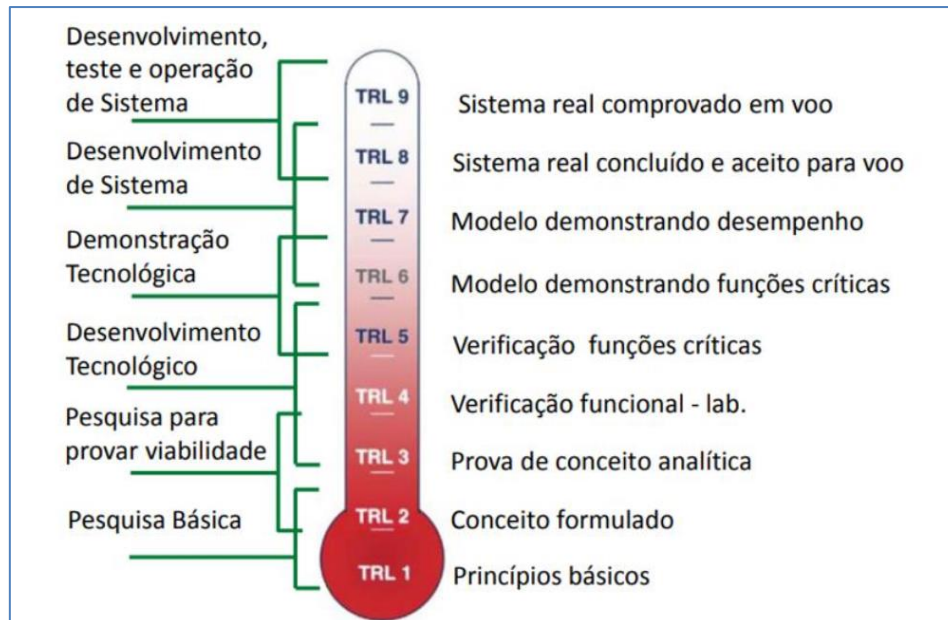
Desenvolvimento, teste e operação de Sistema

Desenvolvimento de Sistema

Demonstração Tecnológica

Desenvolvimento Tecnológico

Pesquisa para provar viabilidade

Pesquisa Básica

TRL 9
TRL 8
TRL 7
TRL 6
TRL 5
TRL 4
TRL 3
TRL 2
TRL 1

Sistema real comprovado em voo

Sistema real concluído e aceito para voo

Modelo demonstrando desempenho

Modelo demonstrando funções críticas

Verificação funções críticas

Verificação funcional - lab.

Prova de conceito analítica

Conceito formulado

Princípios básicos